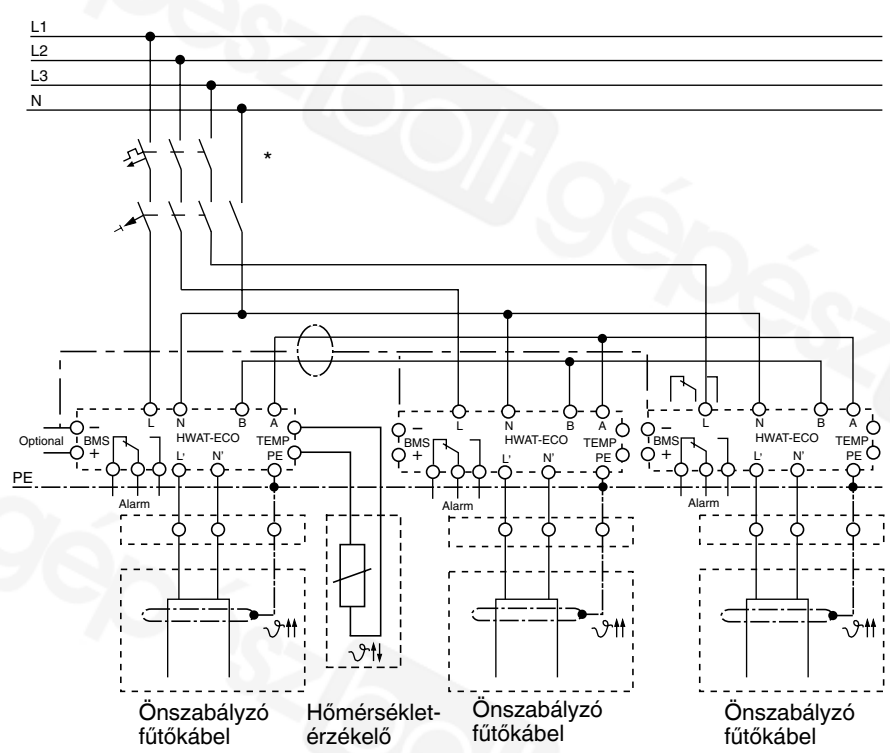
L1
L2
L3
N
*
Optional
BMS
L
N
HWAT-ECO
B
A
TEMP
L'
N'
PE
Alarm
PE
BMS
L
N
HWAT-ECO
B
A
TEMP
L'
N'
PE
Alarm
BMS
L
N
HWAT-ECO
B
A
TEMP
L'
N'
PE
Alarm
Önszabályzó fűtőkábel
Hőmérséklet-érzékelő
Önszabályzó fűtőkábel
Önszabályzó fűtőkábel